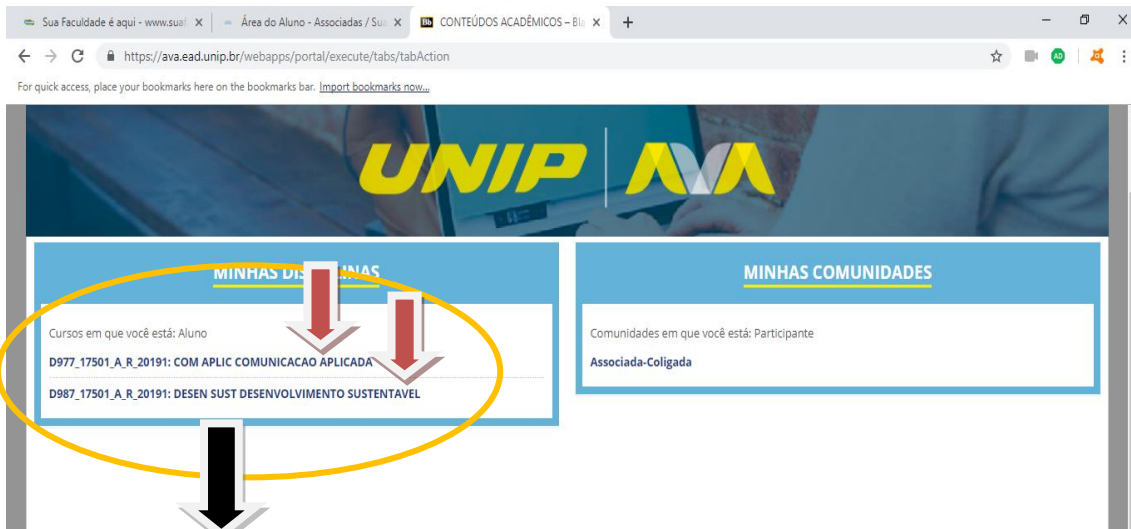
Sua Faculdade é aqui - www.sua ×
Área do Aluno - Associadas / Sua ×
CONTEÚDOS ACADÊMICOS – Bla ×
+

https://ava.ead.unip.br/webapps/portal/execute/tabs/tabAction

For quick access, place your bookmarks here on the bookmarks bar. Import bookmarks now...

UNIP | AVA

MINHAS DIS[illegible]INAS

Cursos em que você está: Aluno

D977_17501_A_R_20191: COM APLIC COMUNICACAO APLICADA

D987_17501_A_R_20191: DESEN SUST DESENVOLVIMENTO SUSTENTAVEL

MINHAS COMUNIDADES

Comunidades em que você está: Participante

Associada-Coligada